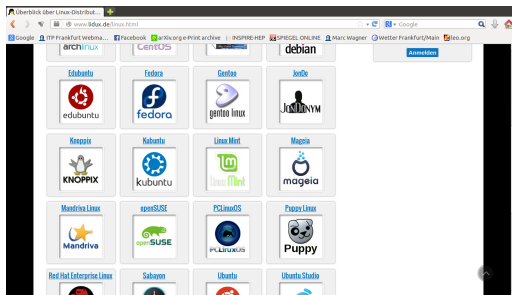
Überblick über Linux-Distribut... ×

www.lidux.de/linux.html

Google

Google ITP Frankfurt Webma... Facebook arXiv.org e-Print archive INSPIRE-HEP SPIEGEL ONLINE Marc Wagner Wetter Frankfurt/Main leo.org

archlinux CentOS debian

Anmelden

Edubuntu Fedora Gentoo JonDo

edubuntu fedora gentoo linux JONDONYM

Knoppix Kubuntu Linux Mint Mageia

KNOPPIX kubuntu linux mint mageia

Mandriva Linux openSUSE PCLinuxOS Puppy Linux

Mandriva openSUSE PCLinuxOS Puppy

Red Hat Enterprise Linux Sabayon Ubuntu Ubuntu Studio